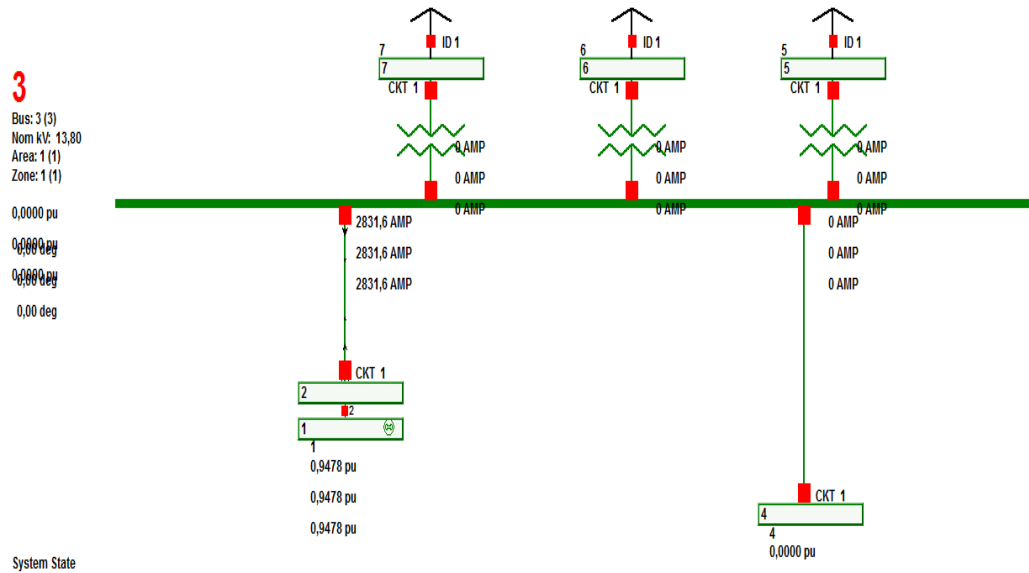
3
Bus: 3 (3)
Nom kV: 13,80
Area: 1 (1)
Zone: 1 (1)

0,0000 pu
0,0000 pu
0,00 deg
0,0000 pu
0,00 deg
0,00 deg

7
ID 1
7
CKT 1
0 AMP
0 AMP
0 AMP

6
ID 1
6
CKT 1
0 AMP
0 AMP
0 AMP

5
ID 1
5
CKT 1
0 AMP
0 AMP
0 AMP

2831,6 AMP
2831,6 AMP
2831,6 AMP

0 AMP
0 AMP
0 AMP

CKT 1
2
2
1
1
0,9478 pu
0,9478 pu
0,9478 pu

CKT 1
4
4
0,0000 pu

System State